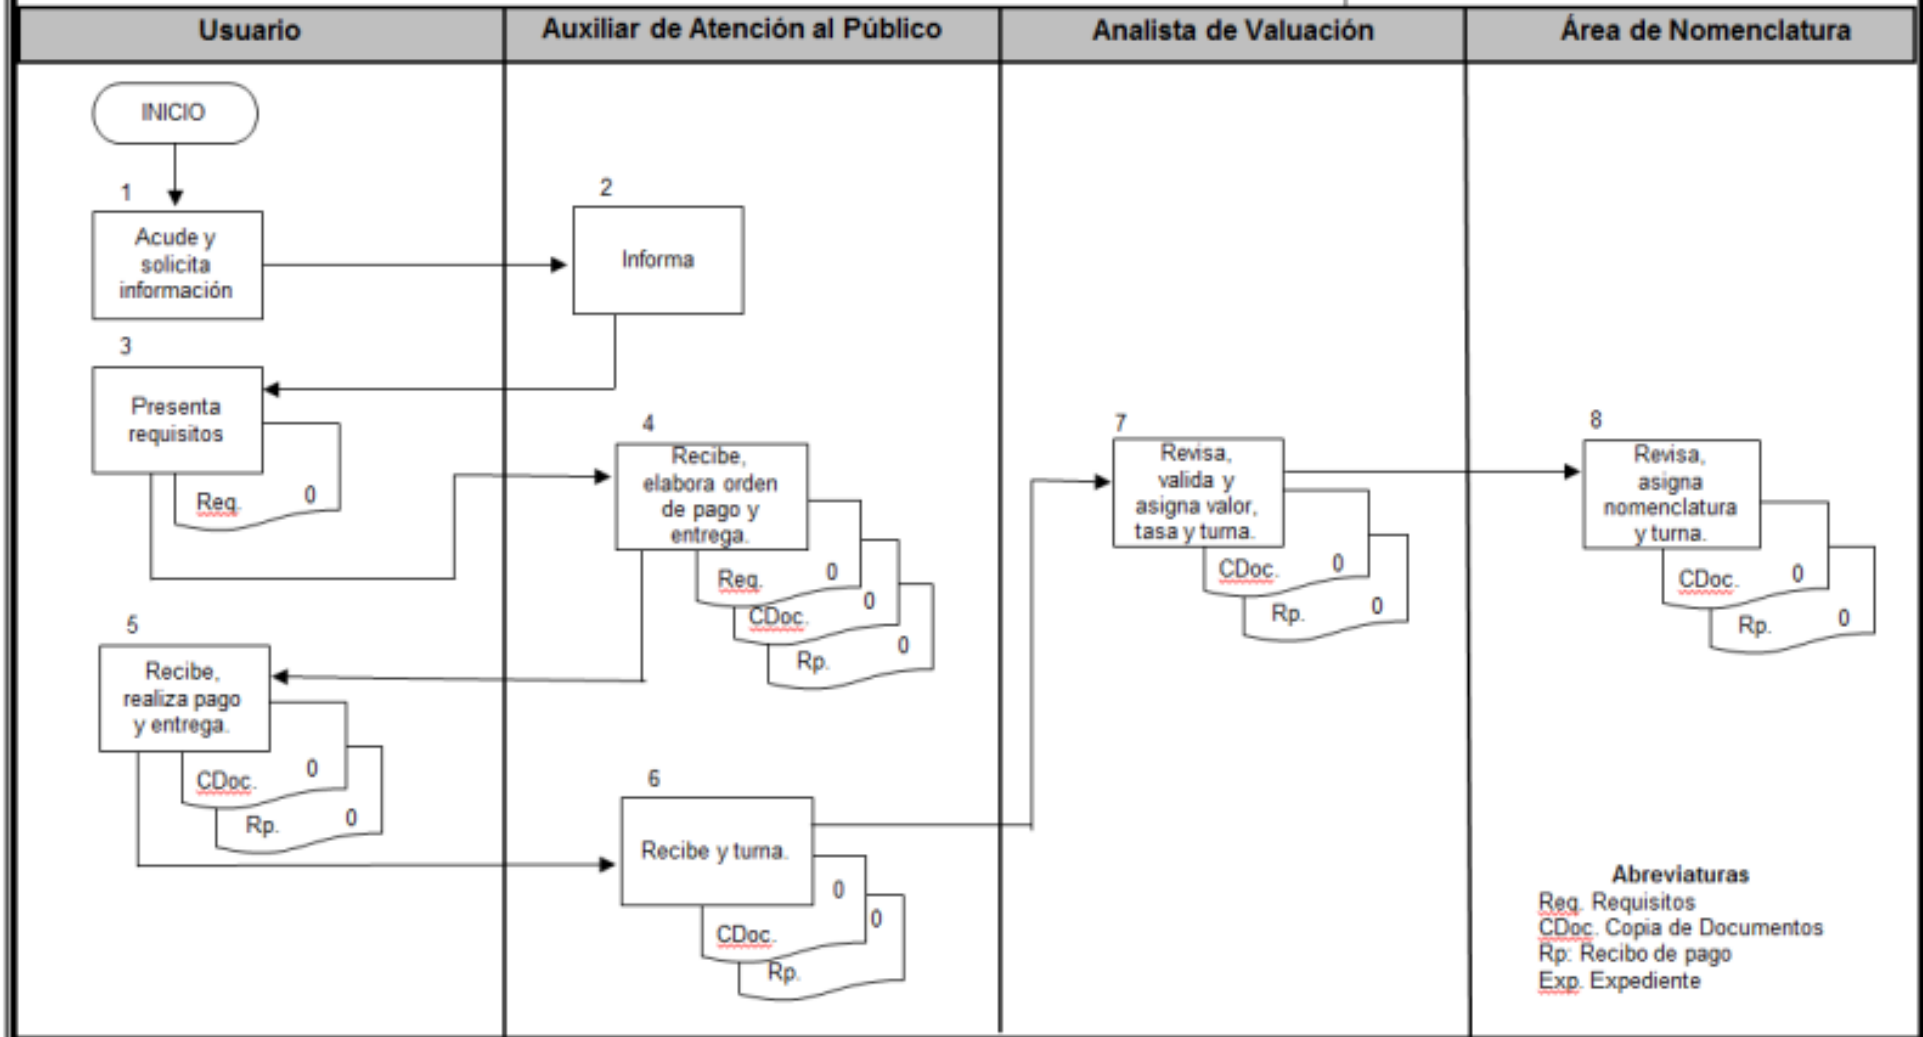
| Usuario | Auxiliar de Atención al Público | Analista de Valuación | Área de Nomenclatura |
|---|---|---|---|

INICIO

1
Acude y solicita información

2
Informa

3
Presenta requisitos

Req. 0

4
Recibe, elabora orden de pago y entrega.

Req. 0
CDoc. 0
Rp. 0

5
Recibe, realiza pago y entrega.

CDoc. 0
Rp. 0

6
Recibe y turna.

0
0
CDoc.
Rp.

7
Revisa, valida y asigna valor, tasa y turna.

CDoc. 0
Rp. 0

8
Revisa, asigna nomenclatura y turna.

CDoc. 0
Rp. 0

Abreviaturas
Req. Requisitos
CDoc. Copia de Documentos
Rp: Recibo de pago
Exp. Expediente